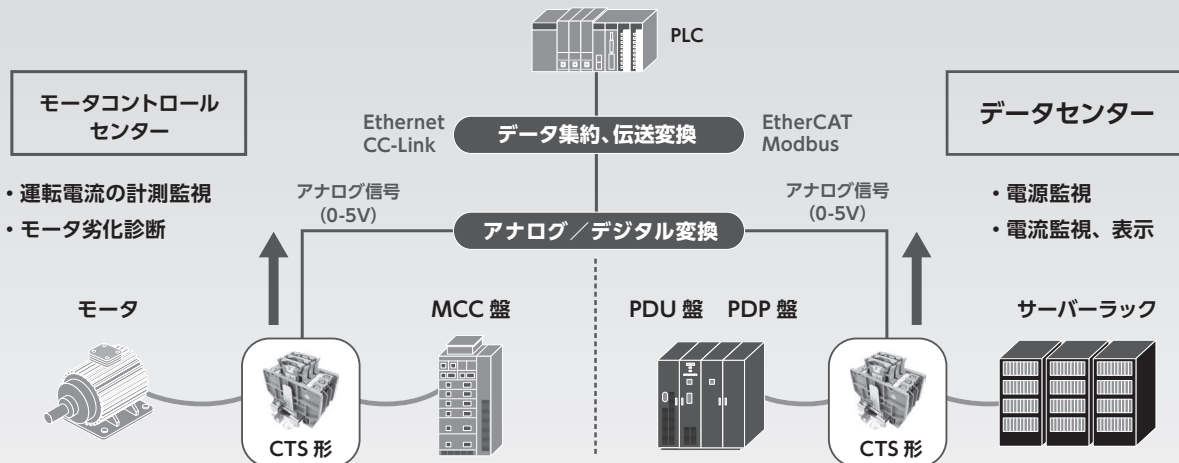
PLC

モータコントロールセンター

Ethernet
CC-Link

データ集約、伝送変換

EtherCAT
Modbus

データセンター

・運転電流の計測監視
・モータ劣化診断

アナログ信号
(0-5V)

アナログ／デジタル変換

アナログ信号
(0-5V)

・電源監視
・電流監視、表示

モータ

MCC 盤

PDU 盤　PDP 盤

サーバーラック

CTS 形

CTS 形